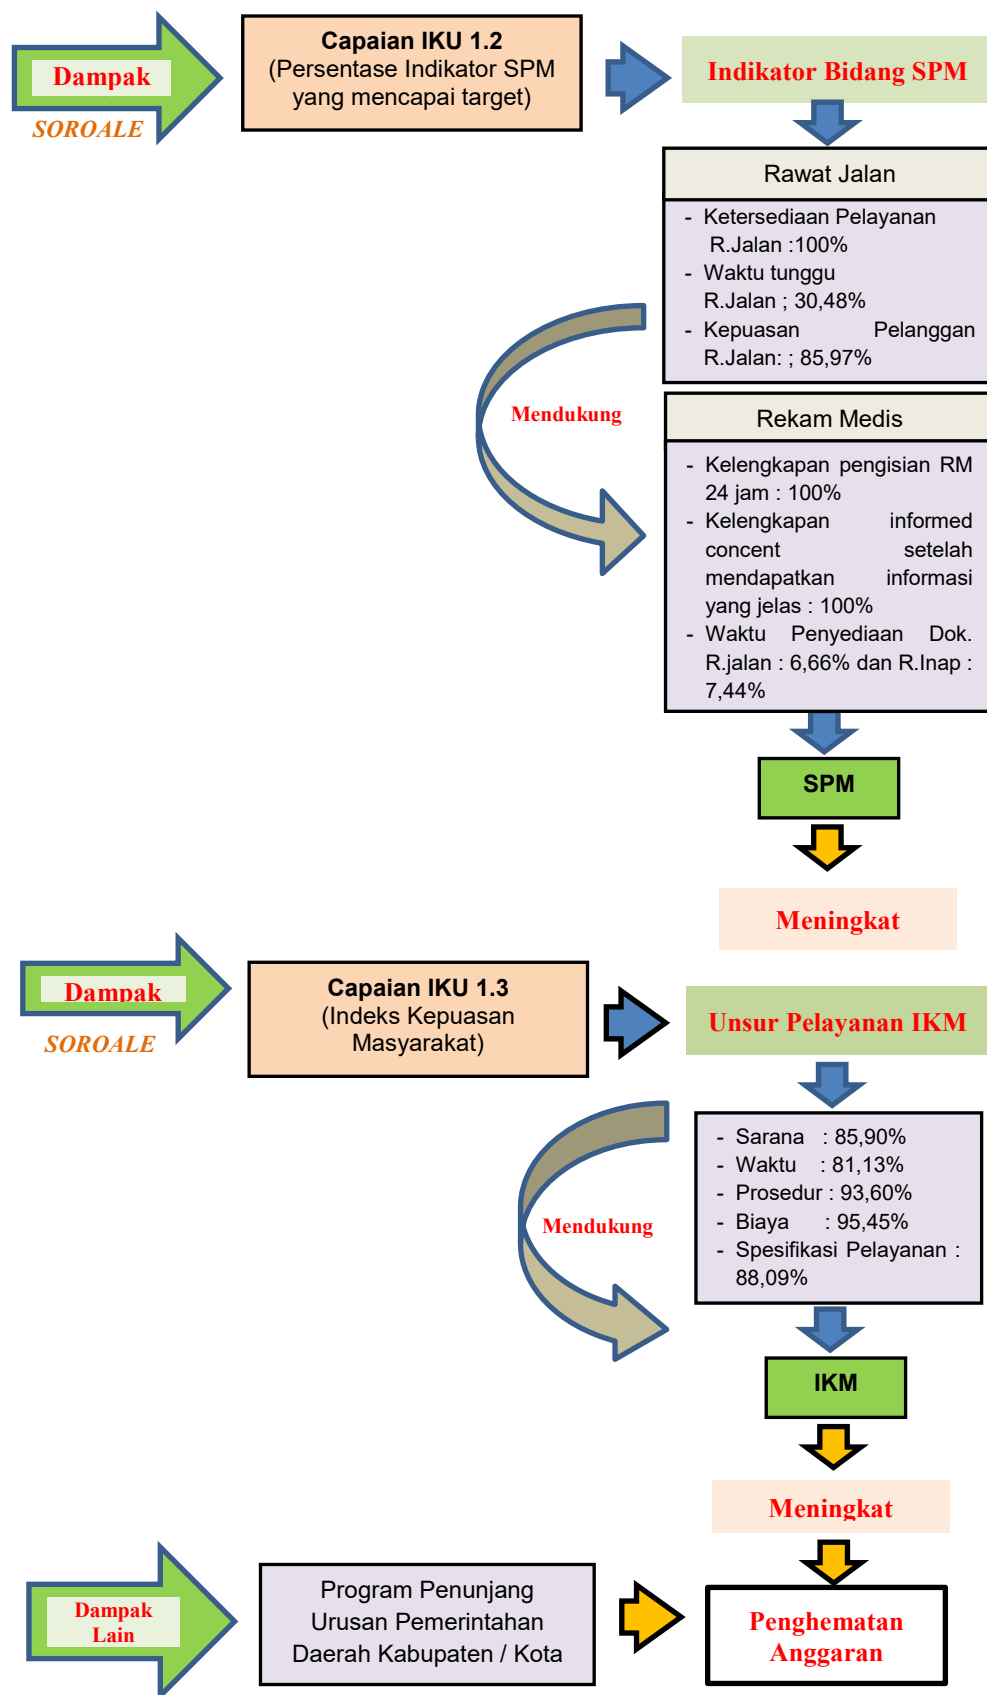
Dampak
SOROALE

Capaian IKU 1.2
(Persentase Indikator SPM yang mencapai target)

Indikator Bidang SPM

Rawat Jalan

- Ketersediaan Pelayanan R.Jalan :100%
- Waktu tunggu R.Jalan ; 30,48%
- Kepuasan Pelanggan R.Jalan: ; 85,97%

Mendukung

Rekam Medis

- Kelengkapan pengisian RM 24 jam : 100%
- Kelengkapan informed concent setelah mendapatkan informasi yang jelas : 100%
- Waktu Penyediaan Dok. R.jalan : 6,66% dan R.Inap : 7,44%

SPM

Meningkat

Dampak
SOROALE

Capaian IKU 1.3
(Indeks Kepuasan Masyarakat)

Unsur Pelayanan IKM

Mendukung

- Sarana : 85,90%
- Waktu : 81,13%
- Prosedur : 93,60%
- Biaya : 95,45%
- Spesifikasi Pelayanan : 88,09%

IKM

Meningkat

Dampak Lain

Program Penunjang Urusan Pemerintahan Daerah Kabupaten / Kota

Penghematan Anggaran